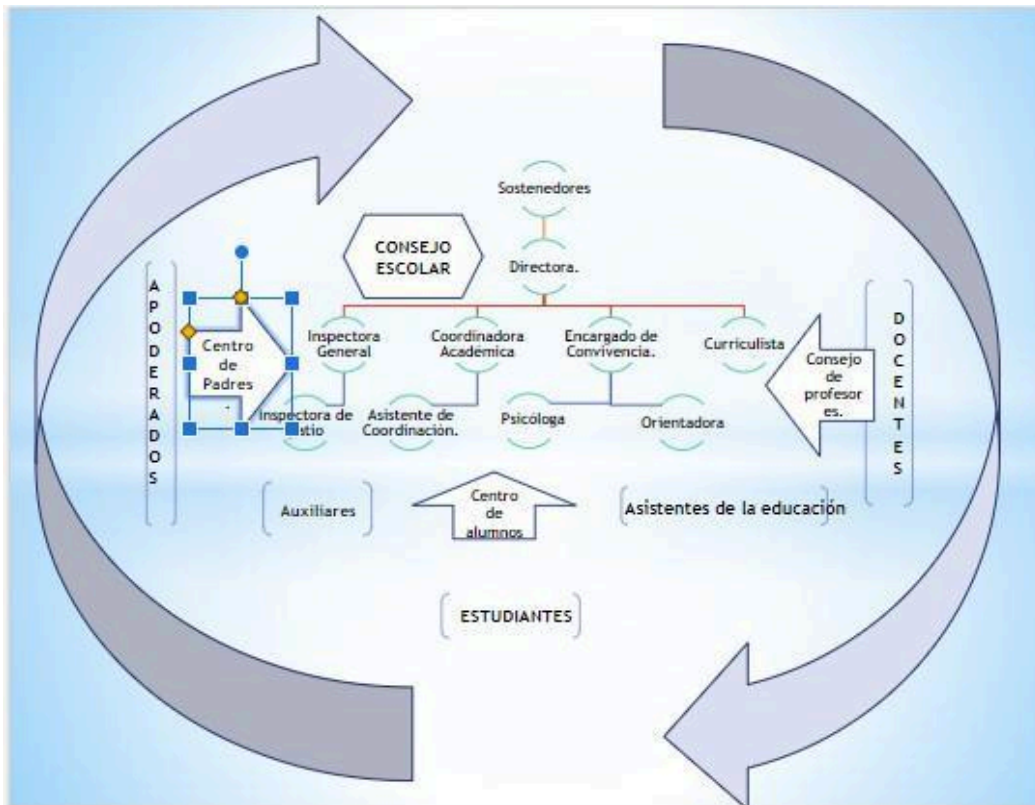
Sostenedores

CONSEJO ESCOLAR

Directora.

APODERADOS

Centro de Padres

Inspectora General

Coordinadora Académica

Encargado de Convivencia.

Curriculista

DOCENTES

Consejo de profesores.

Inspectora de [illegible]stio

Asistente de Coordinación.

Psicóloga

Orientadora

Auxiliares

Centro de alumnos

Asistentes de la educación

ESTUDIANTES